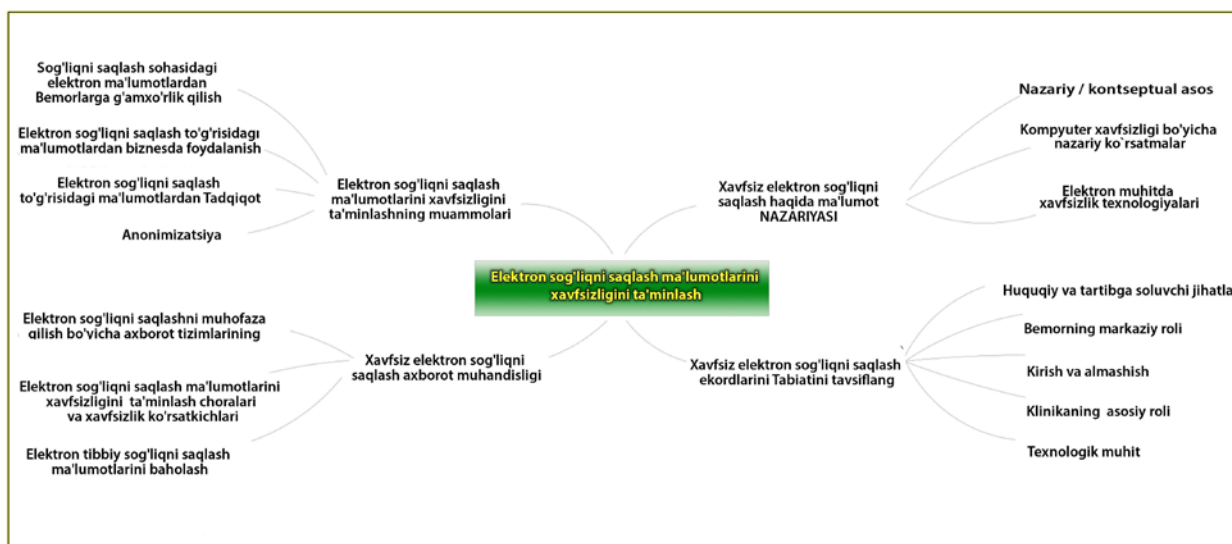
Elektron sog'liqni saqlash ma'lumotlarini xavfsizligini ta'minlash

Elektron sog'liqni saqlash ma'lumotlarini xavfsizligini ta'minlashning muammolari

Sog'liqni saqlash sohasidagi elektron ma'lumotlardan Bemorlarga g'amxo'rlik qilish

Elektron sog'liqni saqlash to'g'risidagi ma'lumotlardan biznesda foydalanish

Elektron sog'liqni saqlash to'g'risidagi ma'lumotlardan Tadqiqot

Anonimizatsiya

Xavfsiz elektron sog'liqni saqlash haqida ma'lumot NAZARIYASI

Nazariy / kontseptual asos

Kompyuter xavfsizligi bo'yicha nazariy ko`rsatmalar

Elektron muhitda xavfsizlik texnologiyalari

Xavfsiz elektron sog'liqni saqlash axborot muhandisligi

Elektron sog'liqni saqlashni muhofaza qilish bo'yicha axborot tizimlarining

Elektron sog'liqni saqlash ma'lumotlarini xavfsizligini ta'minlash choralari va xavfsizlik ko'rsatkichlari

Elektron tibbiy sog'liqni saqlash ma'lumotlarini baholash

Xavfsiz elektron sog'liqni saqlash ekordlarini Tabiatini tavsiflang

Huquqiy va tartibga soluvchi jihatla

Bemorning markaziy roli

Kirish va almashish

Klinikaning asosiy roli

Texnologik muhit